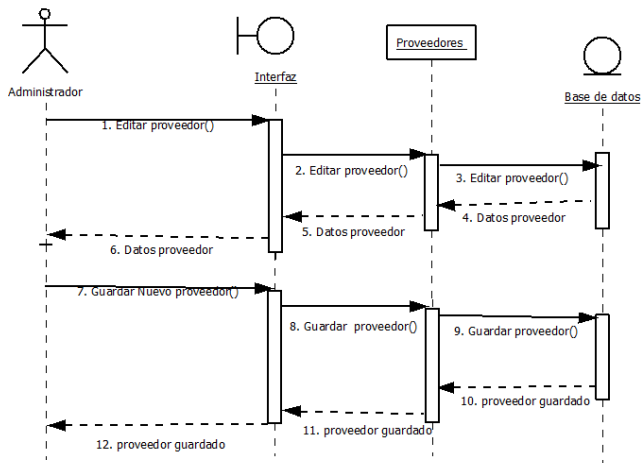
Administrador

Interfaz

Proveedores

Base de datos

1. Editar proveedor()

2. Editar proveedor()

3. Editar proveedor()

4. Datos proveedor

5. Datos proveedor

6. Datos proveedor

7. Guardar Nuevo proveedor()

8. Guardar proveedor()

9. Guardar proveedor()

10. proveedor guardado

11. proveedor guardado

12. proveedor guardado